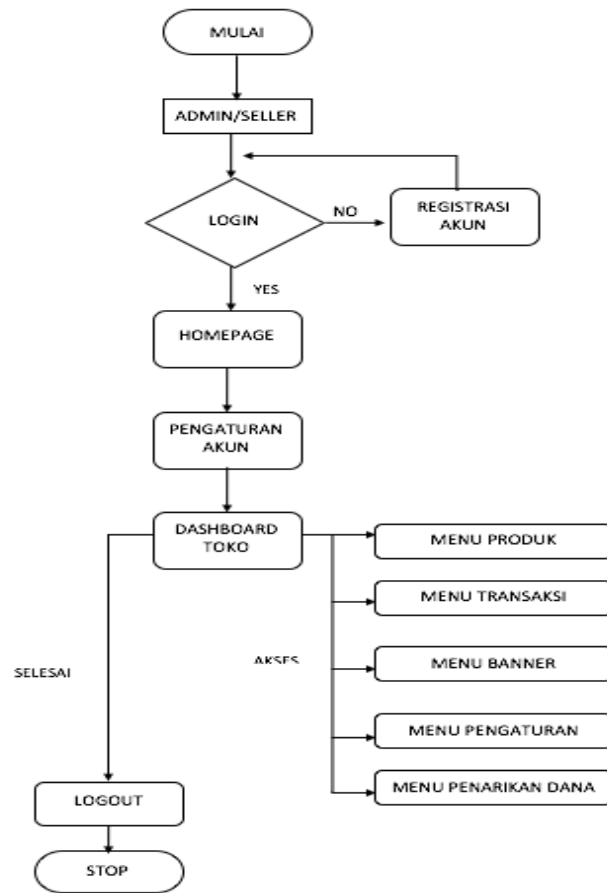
MULAI

ADMIN/SELLER

LOGIN

NO

REGISTRASI AKUN

YES

HOMEPAGE

PENGATURAN AKUN

DASHBOARD TOKO

MENU PRODUK

MENU TRANSAKSI

SELESAI

AKSES

MENU BANNER

MENU PENGATURAN

MENU PENARIKAN DANA

LOGOUT

STOP